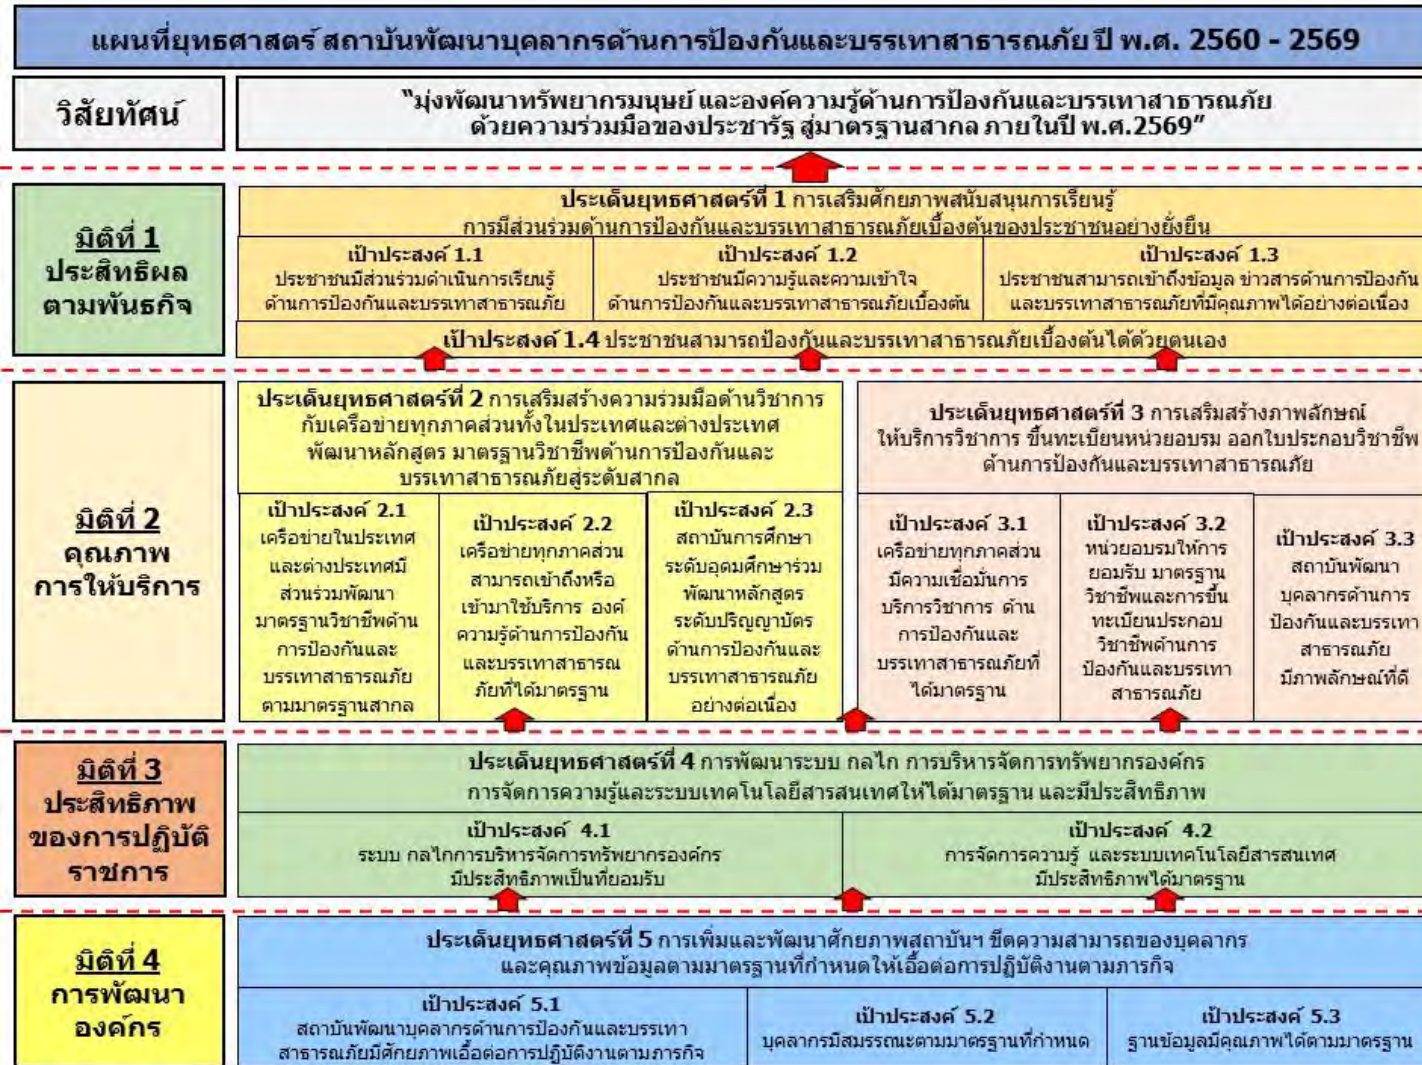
แผนที่ยุทธศาสตร์ สถาบันพัฒนาบุคลากรด้านการป้องกันและบรรเทาสาธารณภัย ปี พ.ศ. 2560 - 2569

วิสัยทัศน์

"มุ่งพัฒนาทรัพยากรมนุษย์ และองค์ความรู้ด้านการป้องกันและบรรเทาสาธารณภัย ด้วยความร่วมมือของประชารัฐ สู่มาตรฐานสากล ภายในปี พ.ศ.2569"

มิติที่ 1 ประสิทธิผลตามพันธกิจ

ประเด็นยุทธศาสตร์ที่ 1 การเสริมศักยภาพสนับสนุนการเรียนรู้ การมีส่วนร่วมด้านการป้องกันและบรรเทาสาธารณภัยเบื้องต้นของประชาชนอย่างยั่งยืน

เป้าประสงค์ 1.1 ประชาชนมีส่วนร่วมดำเนินการเรียนรู้ ด้านการป้องกันและบรรเทาสาธารณภัย

เป้าประสงค์ 1.2 ประชาชนมีความรู้และความเข้าใจ ด้านการป้องกันและบรรเทาสาธารณภัยเบื้องต้น

เป้าประสงค์ 1.3 ประชาชนสามารถเข้าถึงข้อมูล ข่าวสารด้านการป้องกันและบรรเทาสาธารณภัยที่มีคุณภาพได้อย่างต่อเนื่อง

เป้าประสงค์ 1.4 ประชาชนสามารถป้องกันและบรรเทาสาธารณภัยเบื้องต้นได้ด้วยตนเอง

มิติที่ 2 คุณภาพการให้บริการ

ประเด็นยุทธศาสตร์ที่ 2 การเสริมสร้างความร่วมมือด้านวิชาการกับเครือข่ายทุกภาคส่วนทั้งในประเทศและต่างประเทศ พัฒนาหลักสูตร มาตรฐานวิชาชีพด้านการป้องกันและบรรเทาสาธารณภัยสู่ระดับสากล

ประเด็นยุทธศาสตร์ที่ 3 การเสริมสร้างภาพลักษณ์ ให้บริการวิชาการ ขึ้นทะเบียนหน่วยอบรม ออกใบประกอบวิชาชีพด้านการป้องกันและบรรเทาสาธารณภัย

เป้าประสงค์ 2.1 เครือข่ายในประเทศและต่างประเทศมีส่วนร่วมพัฒนามาตรฐานวิชาชีพด้านการป้องกันและบรรเทาสาธารณภัยตามมาตรฐานสากล

เป้าประสงค์ 2.2 เครือข่ายทุกภาคส่วนสามารถเข้าถึงหรือเข้ามาใช้บริการ องค์ความรู้ด้านการป้องกันและบรรเทาสาธารณภัยที่ได้มาตรฐาน

เป้าประสงค์ 2.3 สถาบันการศึกษาระดับอุดมศึกษาร่วมพัฒนาหลักสูตรระดับปริญญาบัตรด้านการป้องกันและบรรเทาสาธารณภัยอย่างต่อเนื่อง

เป้าประสงค์ 3.1 เครือข่ายทุกภาคส่วนมีความเชื่อมั่นการบริการวิชาการ ด้านการป้องกันและบรรเทาสาธารณภัยที่ได้มาตรฐาน

เป้าประสงค์ 3.2 หน่วยอบรมให้การยอมรับ มาตรฐานวิชาชีพและการขึ้นทะเบียนประกอบวิชาชีพด้านการป้องกันและบรรเทาสาธารณภัย

เป้าประสงค์ 3.3 สถาบันพัฒนาบุคลากรด้านการป้องกันและบรรเทาสาธารณภัยมีภาพลักษณ์ที่ดี

มิติที่ 3 ประสิทธิภาพของการปฏิบัติราชการ

ประเด็นยุทธศาสตร์ที่ 4 การพัฒนาระบบ กลไก การบริหารจัดการทรัพยากรองค์กร การจัดการความรู้และระบบเทคโนโลยีสารสนเทศให้ได้มาตรฐาน และมีประสิทธิภาพ

เป้าประสงค์ 4.1 ระบบ กลไกการบริหารจัดการทรัพยากรองค์กร มีประสิทธิภาพเป็นที่ยอมรับ

เป้าประสงค์ 4.2 การจัดการความรู้ และระบบเทคโนโลยีสารสนเทศ มีประสิทธิภาพได้มาตรฐาน

มิติที่ 4 การพัฒนาองค์กร

ประเด็นยุทธศาสตร์ที่ 5 การเพิ่มและพัฒนาศักยภาพสถาบันฯ ขีดความสามารถของบุคลากร และคุณภาพข้อมูลตามมาตรฐานที่กำหนดให้เอื้อต่อการปฏิบัติงานตามภารกิจ

เป้าประสงค์ 5.1 สถาบันพัฒนาบุคลากรด้านการป้องกันและบรรเทาสาธารณภัยมีศักยภาพเอื้อต่อการปฏิบัติงานตามภารกิจ

เป้าประสงค์ 5.2 บุคลากรมีสมรรถนะตามมาตรฐานที่กำหนด

เป้าประสงค์ 5.3 ฐานข้อมูลมีคุณภาพได้ตามมาตรฐาน